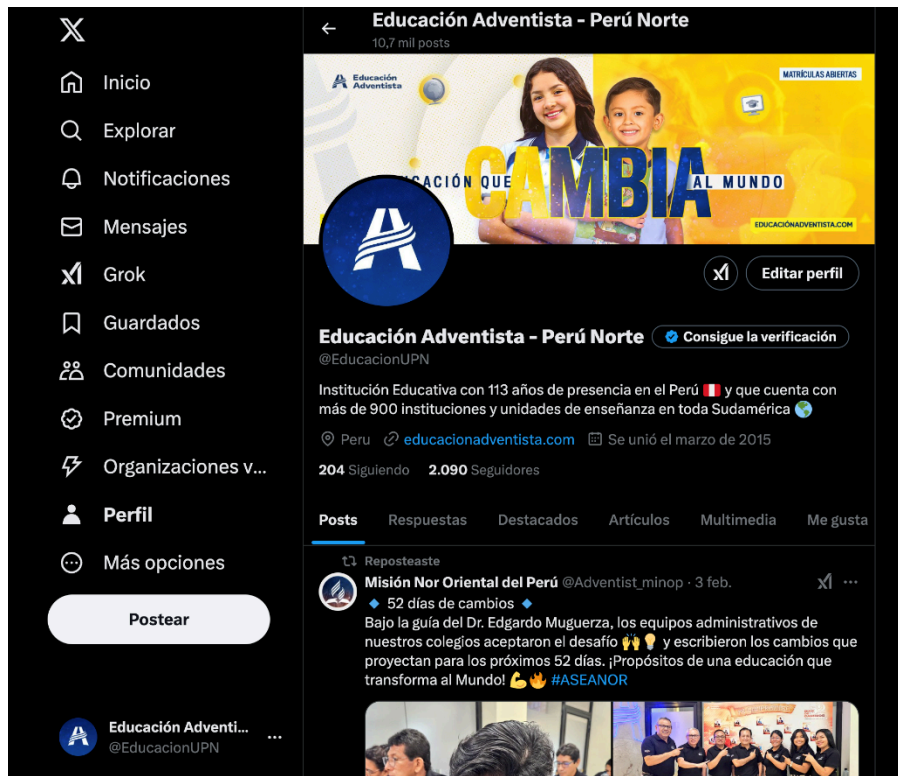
X

Inicio

Explorar

Notificaciones

Mensajes

Grok

Guardados

Comunidades

Premium

Organizaciones v...

Perfil

Más opciones

Postear

Educación Adventi...
@EducacionUPN

Educación Adventista - Perú Norte
10,7 mil posts

Educación Adventista

MATRÍCULAS ABIERTAS

...CACIÓN QUE CAMBIA AL MUNDO

EDUCACIÓNADVENTISTA.COM

Editar perfil

Educación Adventista - Perú Norte
Consigue la verificación
@EducacionUPN

Institución Educativa con 113 años de presencia en el Perú 🇵🇪 y que cuenta con más de 900 instituciones y unidades de enseñanza en toda Sudamérica 🌎

Peru educacionadventista.com Se unió el marzo de 2015

204 Siguiendo 2.090 Seguidores

Posts Respuestas Destacados Artículos Multimedia Me gusta

Reposteaste

Misión Nor Oriental del Perú @Adventist_minop · 3 feb.

🔹 52 días de cambios 🔹
Bajo la guía del Dr. Edgardo Muguerza, los equipos administrativos de nuestros colegios aceptaron el desafío 🙌💡 y escribieron los cambios que proyectan para los próximos 52 días. ¡Propósitos de una educación que transforma al Mundo! 💪🔥 #ASEANOR